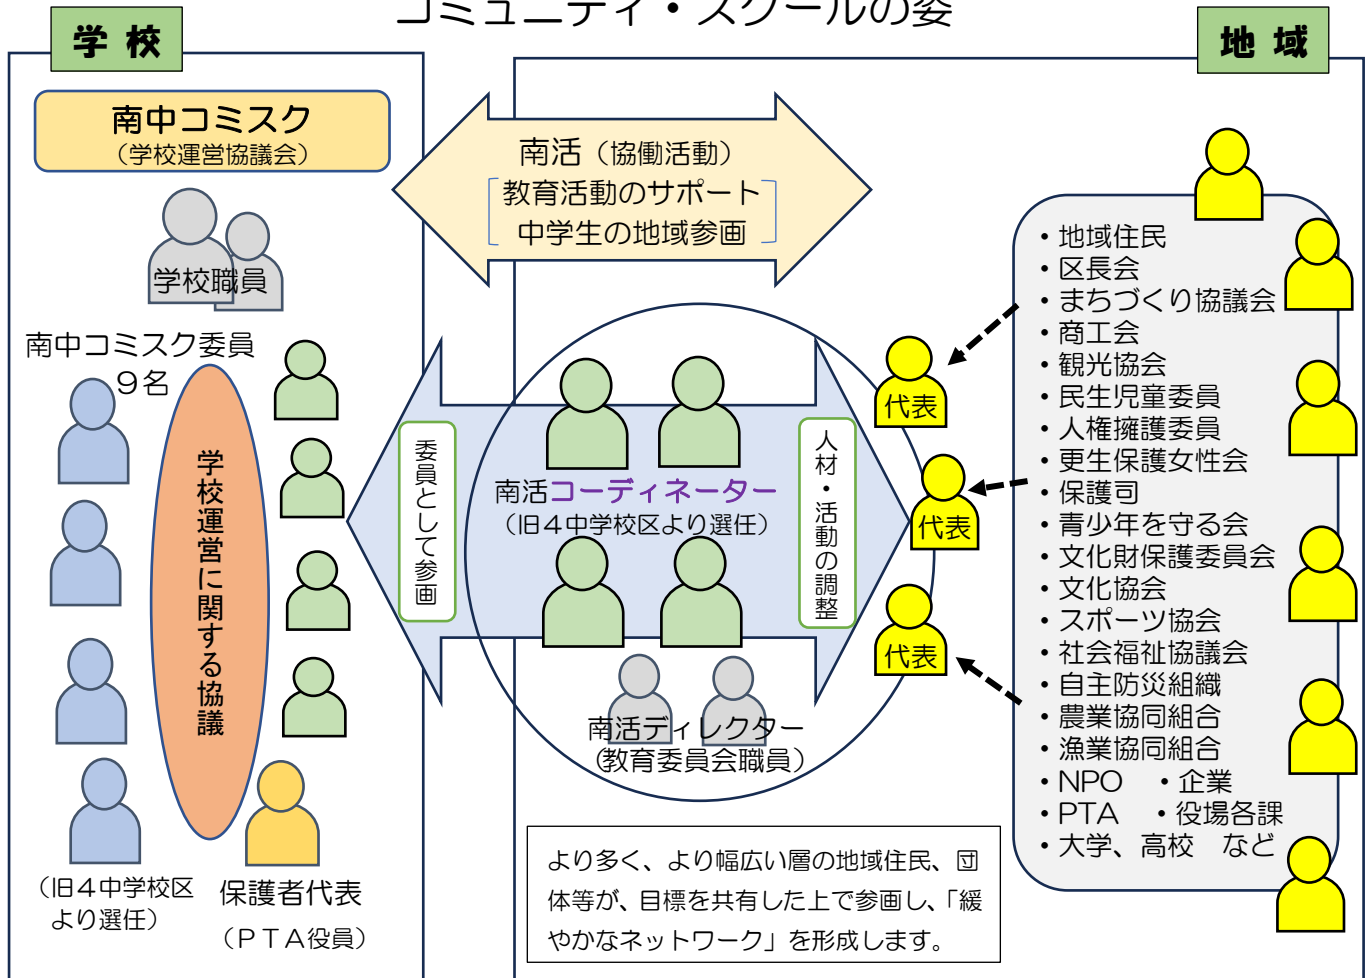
コミュニティ・スクールの姿

学 校

地 域

南中コミスク
（学校運営協議会）

学校職員

南中コミスク委員
９名

学校運営に関する協議

（旧４中学校区より選任）

保護者代表
（ＰＴＡ役員）

南活（協働活動）
［教育活動のサポート
中学生の地域参画］

委員として参画

人材・活動の調整

南活コーディネーター
（旧４中学校区より選任）

南活ディレクター
（教育委員会職員）

代表

代表

代表

・地域住民
・区長会
・まちづくり協議会
・商工会
・観光協会
・民生児童委員
・人権擁護委員
・更生保護女性会
・保護司
・青少年を守る会
・文化財保護委員会
・文化協会
・スポーツ協会
・社会福祉協議会
・自主防災組織
・農業協同組合
・漁業協同組合
・NPO　・企業
・PTA　・役場各課
・大学、高校　など

より多く、より幅広い層の地域住民、団体等が、目標を共有した上で参画し、「緩やかなネットワーク」を形成します。